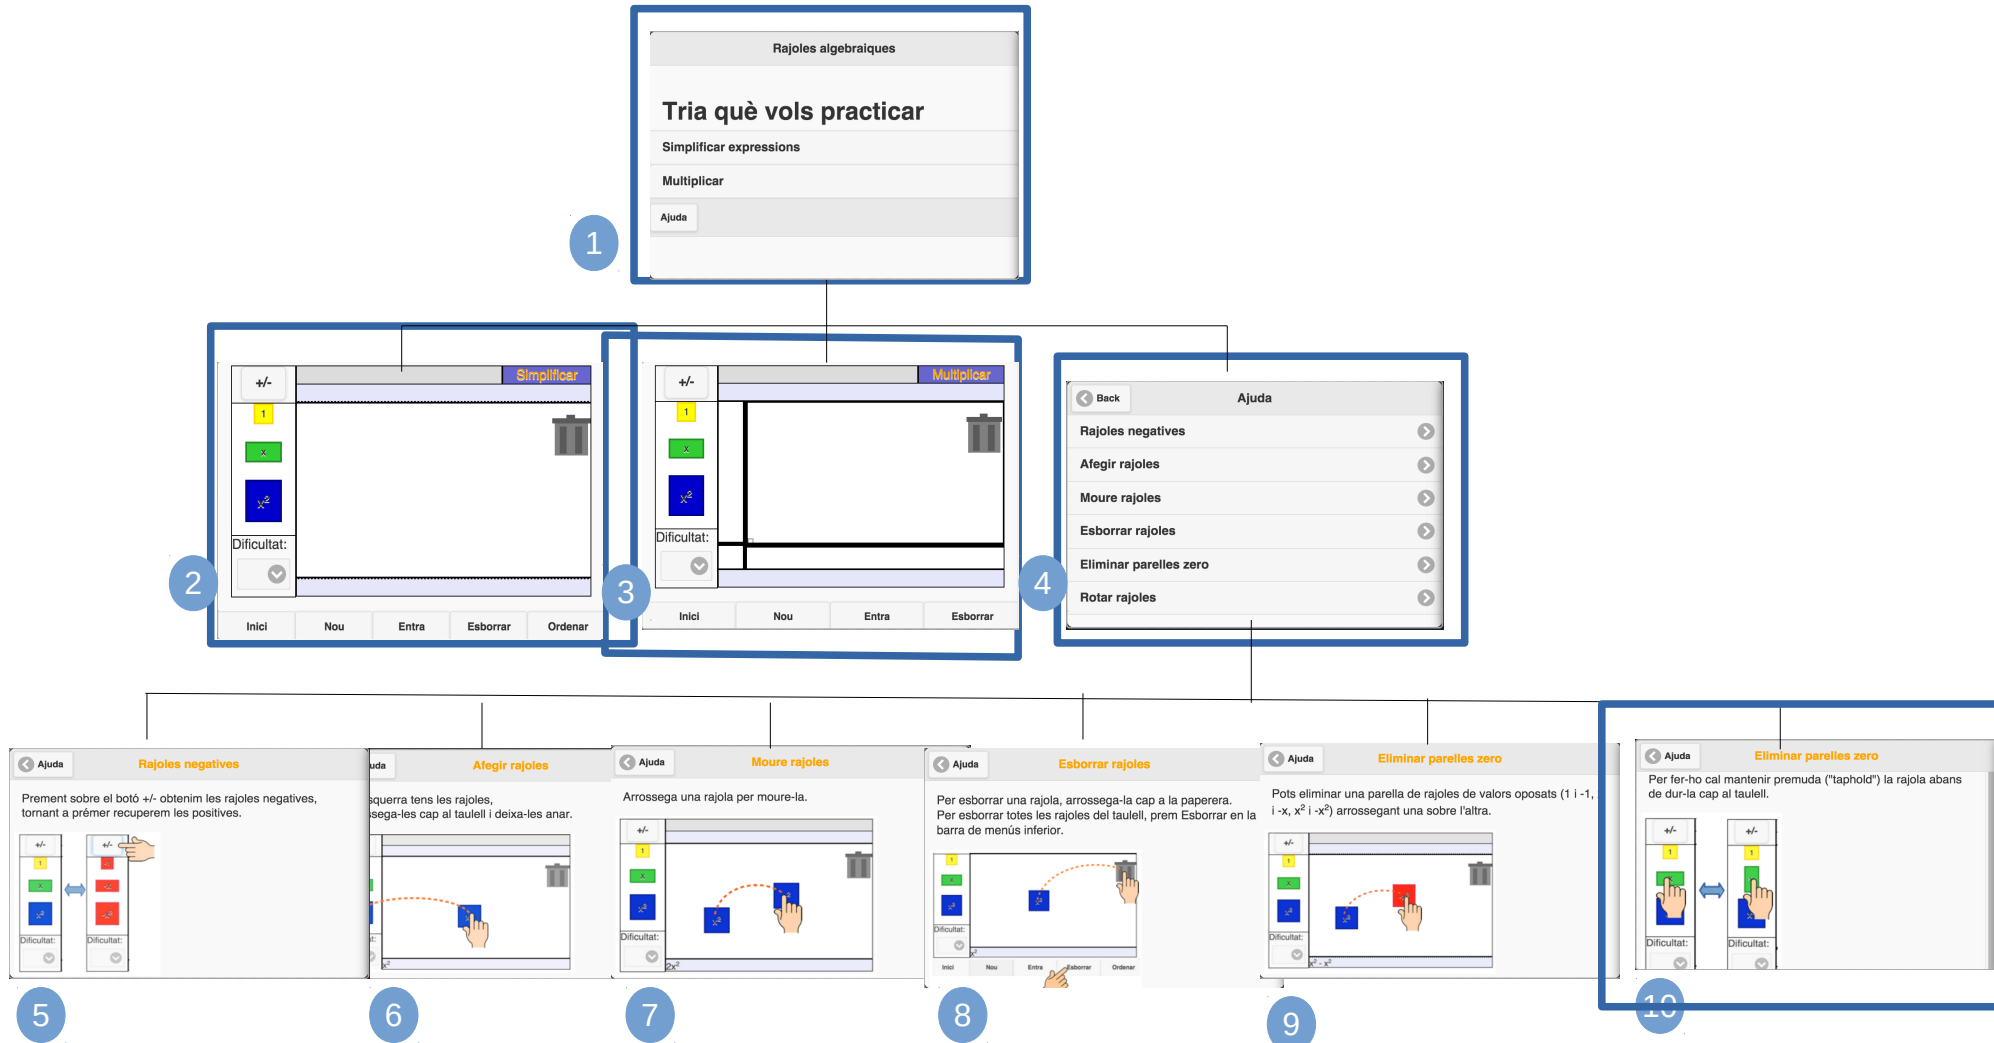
Rajoles algebraiques

Tria què vols practicar

Simplificar expressions

Multiplicar

Ajuda

1

+/-

Simplificar

1

x

$x^2$

Dificultat:

Inici Nou Entra Esborrar Ordenar

2

+/-

Multiplicar

1

x

$x^2$

Dificultat:

Inici Nou Entra Esborrar

3

Back

Ajuda

Rajoles negatives

Afegir rajoles

Moure rajoles

Esborrar rajoles

Eliminar parelles zero

Rotar rajoles

4

Ajuda

Rajoles negatives

Prement sobre el botó +/- obtenim les rajoles negatives, tornant a prémer recuperem les positives.

Dificultat:

Dificultat:

5

uda

Afegir rajoles

squerra tens les rajoles, sega-les cap al taulell i deixa-les anar.

6

Ajuda

Moure rajoles

Arrossega una rajola per moure-la.

Dificultat:

$2x^2$

7

Ajuda

Esborrar rajoles

Per esborrar una rajola, arrossega-la cap a la paperera. Per esborrar totes les rajoles del taulell, prem Esborrar en la barra de menús inferior.

Dificultat:

Inici Nou Entra Esborrar Ordenar

8

Ajuda

Eliminar parelles zero

Pots eliminar una parella de rajoles de valors oposats (1 i -1, i -x, $x^2$ i -$x^2$) arrossegant una sobre l'altra.

Dificultat:

$x^2 - x^2$

9

Ajuda

Eliminar parelles zero

Per fer-ho cal mantenir premuda ("taphold") la rajola abans de dur-la cap al taulell.

Dificultat:

Dificultat:

10